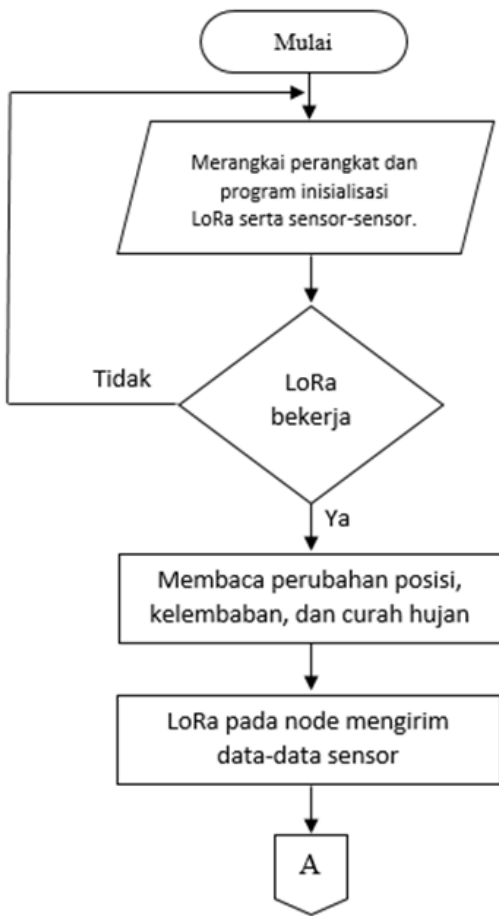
Mulai

Merangkai perangkat dan program inisialisasi LoRa serta sensor-sensor.

Tidak

LoRa bekerja

Ya

Membaca perubahan posisi, kelembaban, dan curah hujan

LoRa pada node mengirim data-data sensor

A